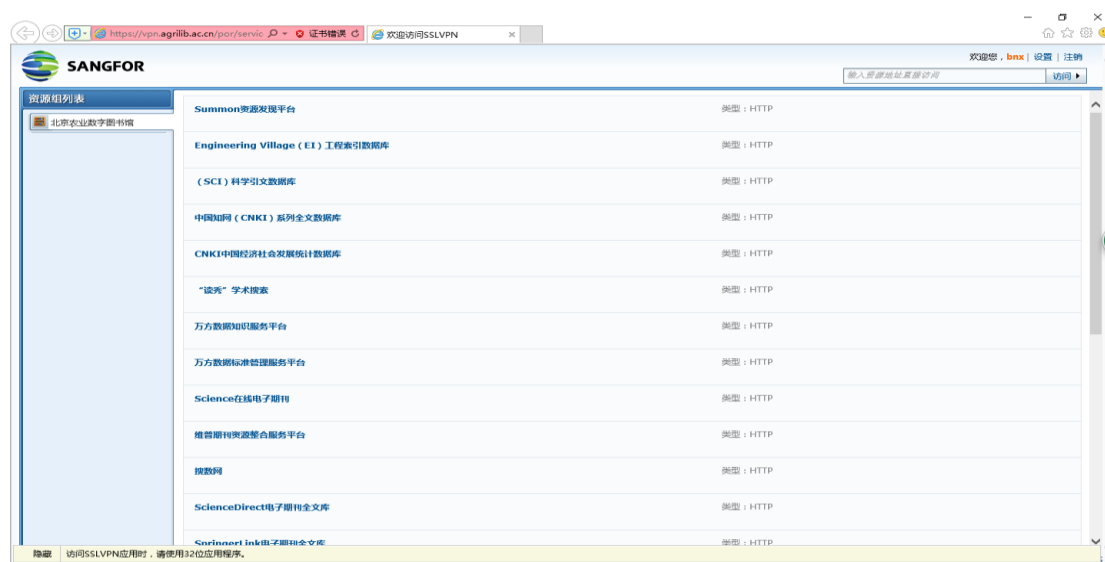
https://vpn.agrilib.ac.cn/por/servic 证书错误 欢迎访问SSLVPN

SANGFOR

欢迎您，bnx | 设置 | 注销

输入资源地址直接访问 访问

资源组列表

北京农业数字图书馆

Summon资源发现平台 类型：HTTP

Engineering Village（EI）工程索引数据库 类型：HTTP

（SCI）科学引文数据库 类型：HTTP

中国知网（CNKI）系列全文数据库 类型：HTTP

CNKI中国经济社会发展统计数据库 类型：HTTP

"读秀"学术搜索 类型：HTTP

万方数据知识服务平台 类型：HTTP

万方数据标准管理服务平台 类型：HTTP

Science在线电子期刊 类型：HTTP

维普期刊资源整合服务平台 类型：HTTP

搜数网 类型：HTTP

ScienceDirect电子期刊全文库 类型：HTTP

SpringerLink电子期刊全文库 类型：HTTP

隐藏 访问SSLVPN应用时，请使用32位应用程序。